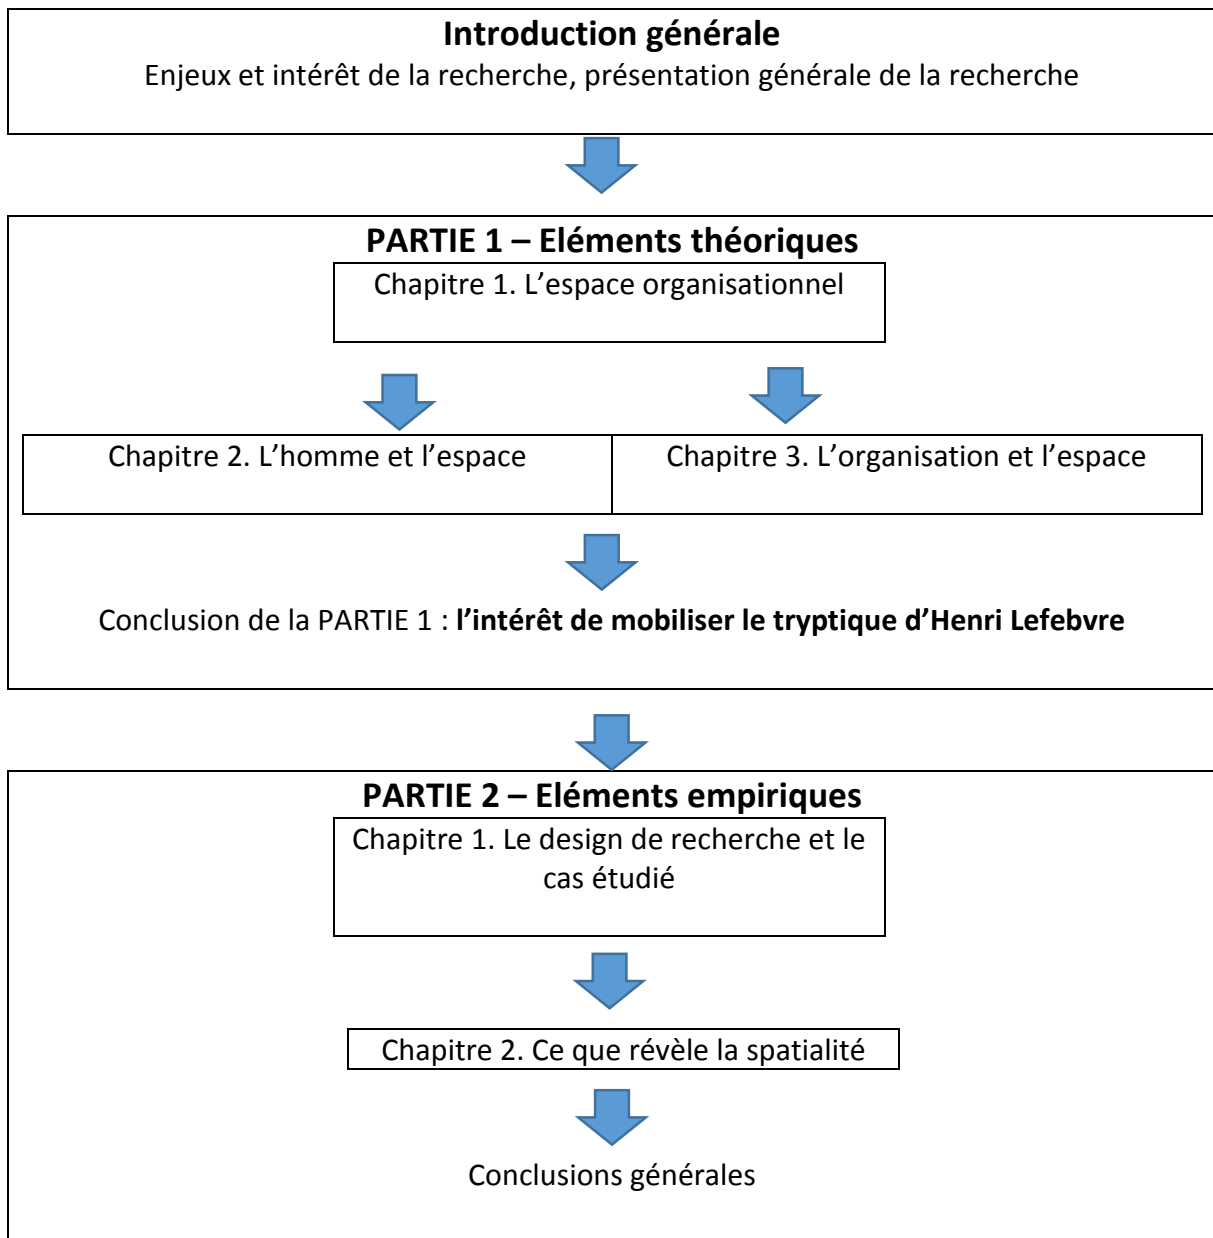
Introduction générale
Enjeux et intérêt de la recherche, présentation générale de la recherche

PARTIE 1 – Eléments théoriques
Chapitre 1. L'espace organisationnel

Chapitre 2. L'homme et l'espace

Chapitre 3. L'organisation et l'espace

Conclusion de la PARTIE 1 : l'intérêt de mobiliser le tryptique d'Henri Lefebvre

PARTIE 2 – Eléments empiriques
Chapitre 1. Le design de recherche et le cas étudié

Chapitre 2. Ce que révèle la spatialité

Conclusions générales